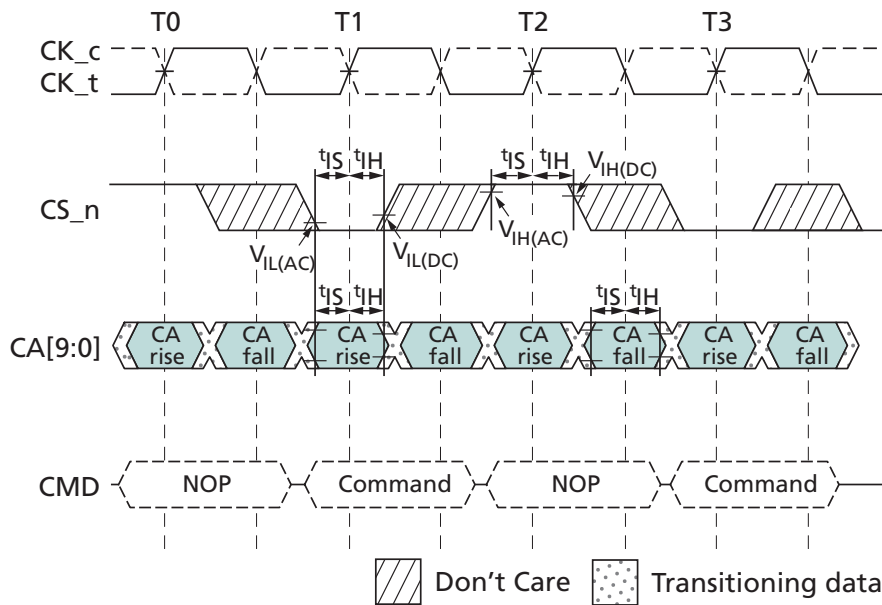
T0 T1 T2 T3

CK_c
CK_t

$^tIS$ $^tIH$ $^tIS$ $^tIH$ $V_{IH(DC)}$

CS_n

$V_{IH(AC)}$

$V_{IL(AC)}$ $V_{IL(DC)}$

$^tIS$ $^tIH$ $^tIS$ $^tIH$

CA[9:0] CA rise CA fall CA rise CA fall CA rise CA fall CA rise CA fall

CMD NOP Command NOP Command

Don't Care Transitioning data